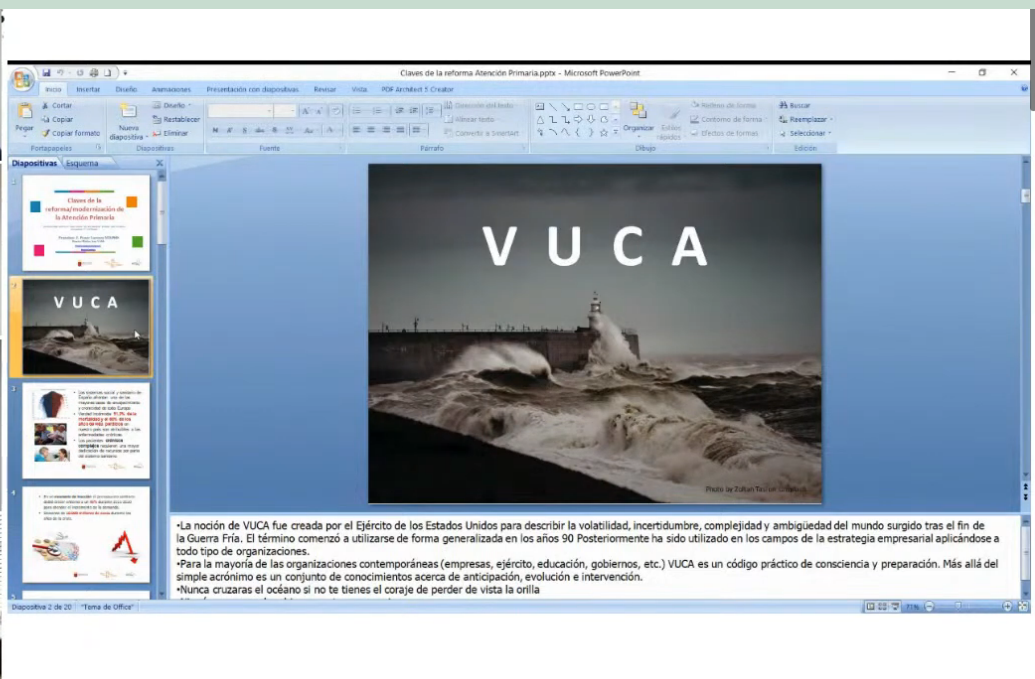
Claves de la reforma Atención Primaria.pptx - Microsoft PowerPoint

Inicio Insertar Diseño Animaciones Presentación con diapositivas Revisar Vista PDF Architect 5 Creator

Pegar Cortar Copiar Copiar formato Portapapeles Nueva diapositiva Diseño Restablecer Eliminar Diapositivas Fuente Párrafo Dirección del texto Alinear texto Convertir a SmartArt Organizar Estilos rápidos Relleno de forma Contorno de forma Efectos de formas Dibujo Buscar Reemplazar Seleccionar Edición

Diapositivas Esquema

Claves de la reforma/modernización de la Atención Primaria

V U C A

V U C A

Photo by Zoltan Toth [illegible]

•La noción de VUCA fue creada por el Ejército de los Estados Unidos para describir la volatilidad, incertidumbre, complejidad y ambigüedad del mundo surgido tras el fin de la Guerra Fría. El término comenzó a utilizarse de forma generalizada en los años 90 Posteriormente ha sido utilizado en los campos de la estrategia empresarial aplicándose a todo tipo de organizaciones.
•Para la mayoría de las organizaciones contemporáneas (empresas, ejército, educación, gobiernos, etc.) VUCA es un código práctico de consciencia y preparación. Más allá del simple acrónimo es un conjunto de conocimientos acerca de anticipación, evolución e intervención.
•Nunca cruzaras el océano si no te tienes el coraje de perder de vista la orilla

Diapositiva 2 de 20 "Tema de Office" 71%